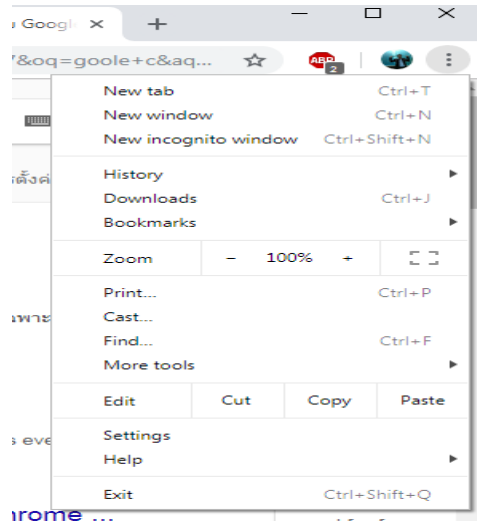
ı Googl ×
+
— □ ×
?&oq=goole+c&aq...
ABP 2

New tab Ctrl+T
New window Ctrl+N
New incognito window Ctrl+Shift+N

History
Downloads Ctrl+J
Bookmarks

Zoom – 100% +

Print... Ctrl+P
Cast...
Find... Ctrl+F
More tools

| Edit | Cut | Copy | Paste |
|---|---|---|---|

Settings
Help

Exit Ctrl+Shift+Q

ตั้งค่
เพาะ
s eve
nrome ...